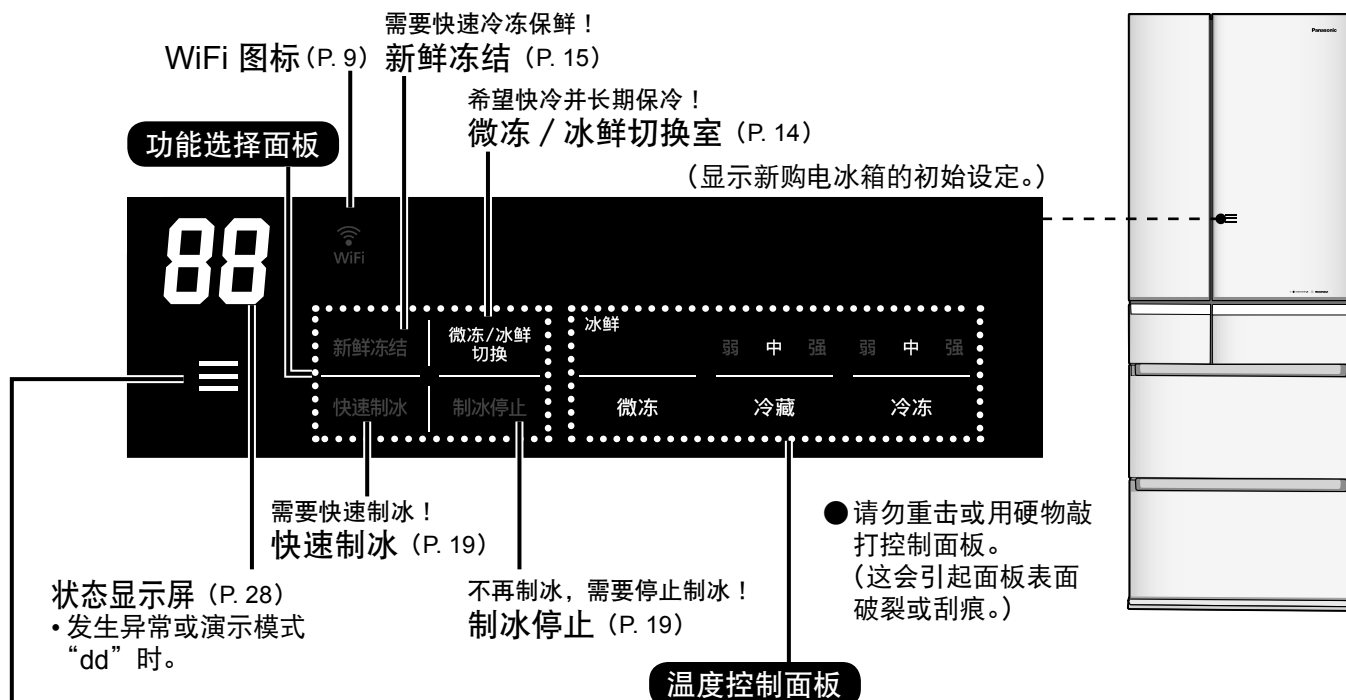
需要快速冷冻保鲜！

WiFi 图标（P. 9） 新鲜冻结（P. 15）

希望快冷并长期保冷！

微冻 / 冰鲜切换室（P. 14）

功能选择面板

（显示新购电冰箱的初始设定。）

Panasonic

88

WiFi

新鲜冻结

微冻/冰鲜切换

快速制冰

制冰停止

冰鲜

弱 中 强 弱 中 强

微冻 冷藏 冷冻

需要快速制冰！

快速制冰（P. 19）

●请勿重击或用硬物敲打控制面板。（这会引起面板表面破裂或刮痕。）

状态显示屏（P. 28）
• 发生异常或演示模式“dd”时。

不再制冰，需要停止制冰！

制冰停止（P. 19）

温度控制面板